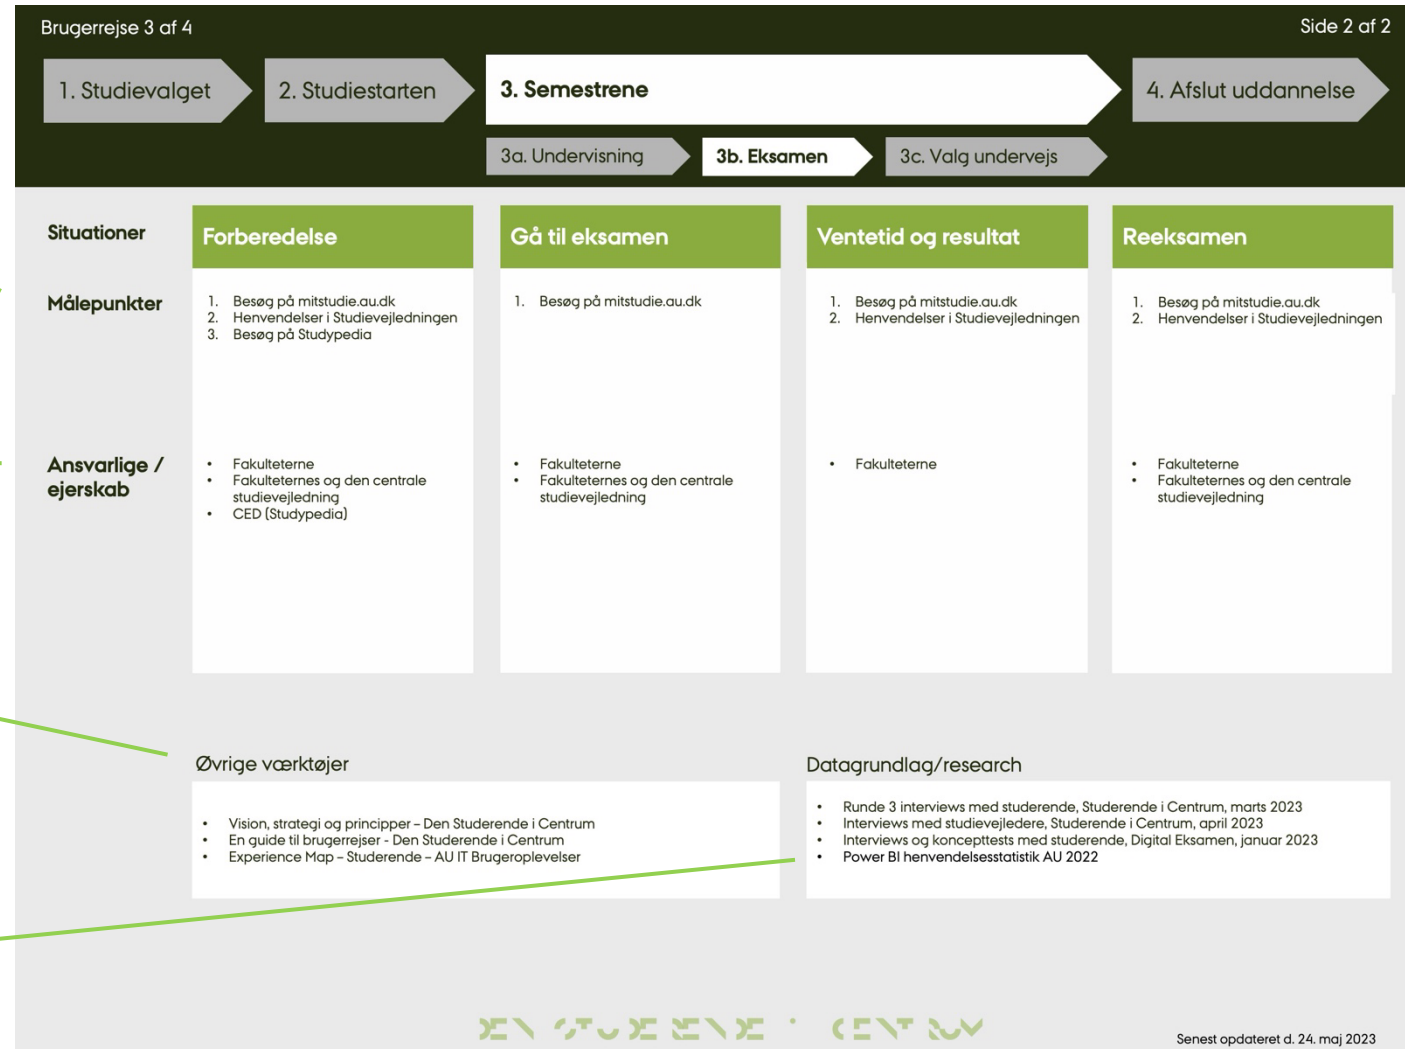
Brugerrejse 3 af 4

Side 2 af 2

1. Studievalget

2. Studiestarten

3. Semestrene

4. Afslut uddannelse

3a. Undervisning

3b. Eksamen

3c. Valg undervejs

Situationer

Målepunkter

Ansvarlige / ejerskab

Forberedelse

1. Besøg på mitstudie.au.dk
2. Henvendelser i Studievejledningen
3. Besøg på Studypedia

- Fakulteterne
- Fakulteternes og den centrale studievejledning
- CED (Studypedia)

Gå til eksamen

1. Besøg på mitstudie.au.dk

- Fakulteterne
- Fakulteternes og den centrale studievejledning

Ventetid og resultat

1. Besøg på mitstudie.au.dk
2. Henvendelser i Studievejledningen

- Fakulteterne

Reeksamen

1. Besøg på mitstudie.au.dk
2. Henvendelser i Studievejledningen

- Fakulteterne
- Fakulteternes og den centrale studievejledning

Øvrige værktøjer

- Vision, strategi og principper – Den Studerende i Centrum
- En guide til brugerrejser - Den Studerende i Centrum
- Experience Map – Studerende – AU IT Brugeroplevelser

Datagrundlag/research

- Runde 3 interviews med studerende, Studerende i Centrum, marts 2023
- Interviews med studievejledere, Studerende i Centrum, april 2023
- Interviews og koncepttests med studerende, Digital Eksamen, januar 2023
- Power BI henvendelsesstatistik AU 2022

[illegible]

Senest opdateret d. 24. maj 2023